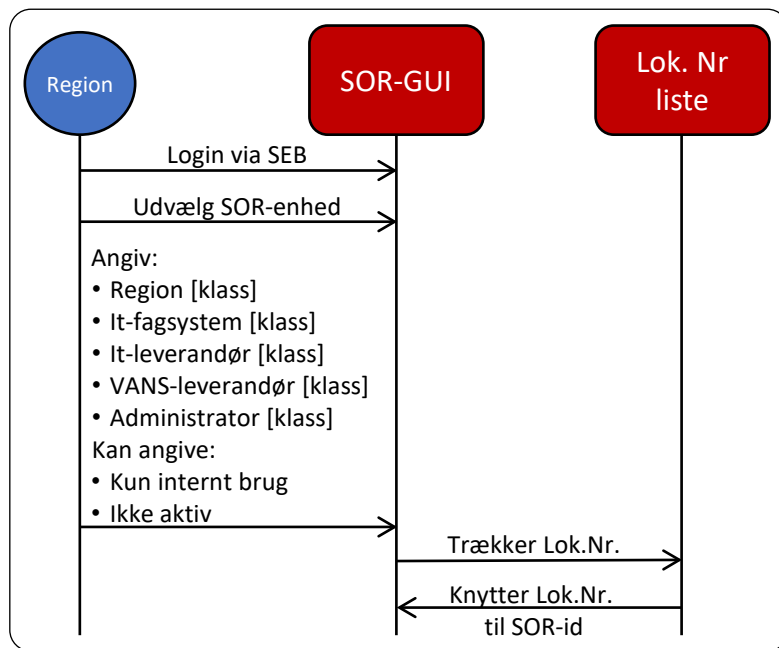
Region

SOR-GUI

Lok. Nr liste

Login via SEB

Udvælg SOR-enhed

Angiv:
• Region [klass]
• It-fagsystem [klass]
• It-leverandør [klass]
• VANS-leverandør [klass]
• Administrator [klass]
Kan angive:
• Kun internt brug
• Ikke aktiv

Trækker Lok.Nr.

Knytter Lok.Nr. til SOR-id